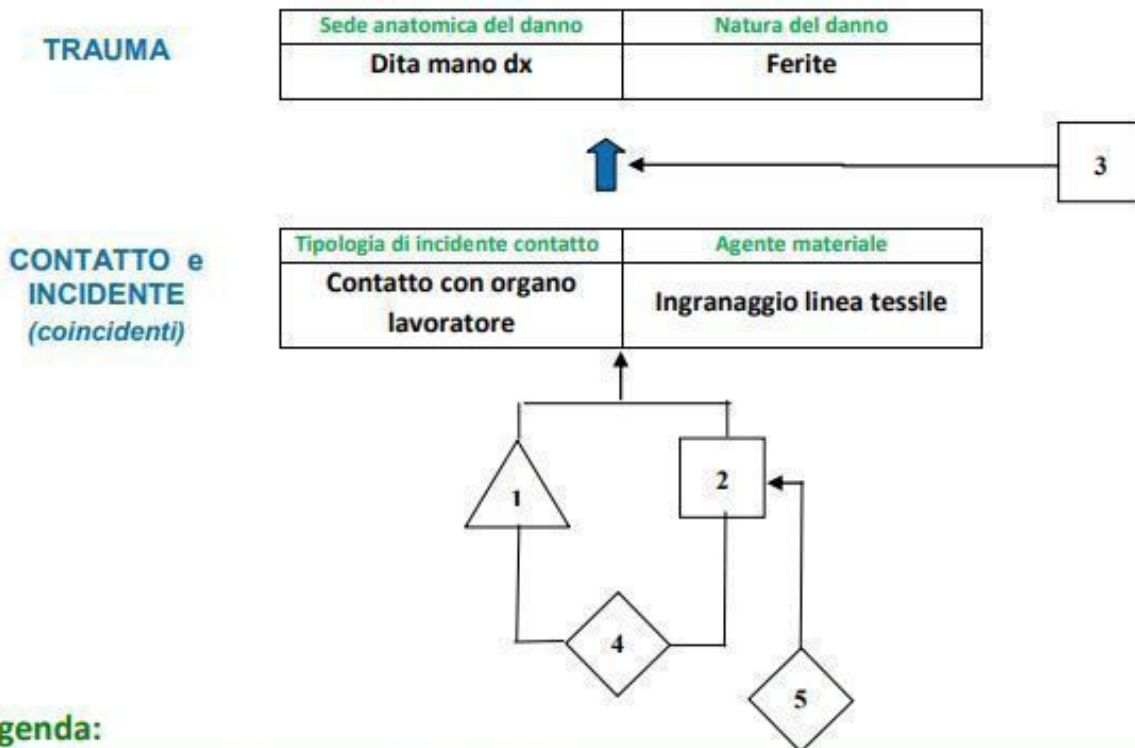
TRAUMA

| Sede anatomica del danno | Natura del danno |
|---|---|
| Dita mano dx | Ferite |

3

CONTATTO e INCIDENTE (coincidenti)

| Tipologia di incidente contatto | Agente materiale |
|---|---|
| Contatto con organo lavoratore | Ingranaggio linea tessile |

1

2

4

5

genda: